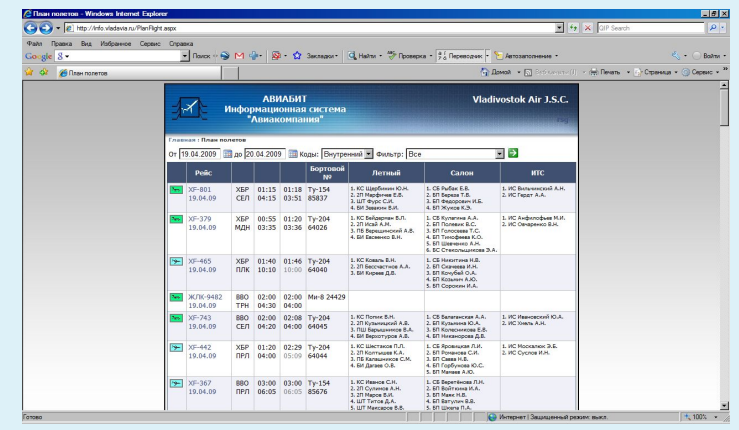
План полетов - Windows Internet Explorer

http://info.vladavia.ru/PlanFlight.aspx

QIP Search

Файл Правка Вид Избранное Сервис Справка

Google

Поиск

Закладки

Найти

Проверка

Перевести

Автозаполнение

Войти

План полетов

Домой

Печать

Страница

Сервис

АВИАБИТ
Информационная система
"Авиакомпания"

Vladivostok Air J.S.C.

Главная / План полетов

От 19.04.2009 до 20.04.2009 Коды: Внутренний Фильтр: Все

| | Рейс | | | | Бортовой № | Летный | Салон | ИТС |
|---|---|---|---|---|---|---|---|---|
| | XF-801 19.04.09 | ХБР СЕЛ | 01:15 04:15 | 01:18 03:51 | Ту-154 85837 | 1. КС Щербинин Ю.Н. 2. 2П Марфичев Е.В. 3. ШТ Фурс С.И. 4. БИ Зенкин В.И. | 1. СБ Рыбак Е.В. 2. БП Береза Т.В. 3. БП Федорович И.Б. 4. БП Жукова К.Э. | 1. ИС Вильчинский А.Н. 2. ИС Гардт А.А. |
| | XF-379 19.04.09 | ХБР МДН | 00:55 03:35 | 01:20 03:36 | Ту-204 64026 | 1. КС Бейдерман В.П. 2. 2П Исай А.Н. 3. ПВ Верещинский А.В. 4. БИ Евсеенко В.Н. | 1. СБ Кулагина А.А. 2. БП Полевич В.С. 3. БП Голосеева Т.С. 4. БП Тимофеева К.О. 5. БП Шевченко А.Н. 6. БС Стеколышникова Э.А. | 1. ИС Анфилофьев М.И. 2. ИС Овчаренко В.Н. |
| | XF-465 19.04.09 | ХБР ПЛК | 01:40 10:10 | 01:46 10:00 | Ту-204 64040 | 1. КС Коваль В.Н. 2. 2П Бессчастнов А.А. 3. БИ Киреев Д.В. | 1. СБ Никитина Н.В. 2. БП Скачкова И.Н. 3. БП Конобаб О.А. 4. БП Козырин А.Ю. 5. БП Сорокин И.А. | |
| | ЖЛК-9482 19.04.09 | ВВО ТРН | 02:00 04:30 | 02:00 04:00 | Ми-8 24429 | | | |
| | XF-743 19.04.09 | ВВО СЕЛ | 02:00 04:20 | 02:08 04:00 | Ту-204 64045 | 1. КС Попик В.Н. 2. 2П Кузьминский А.В. 3. ПШ Барышников В.А. 4. БИ Верхотуров А.В. | 1. СБ Балаганская А.А. 2. БП Кузьмина Ю.А. 3. БП Колесникова Е.В. 4. БП Никанорова Д.В. | 1. ИС Ивановский Ю.А. 2. ИС Хмель А.Н. |
| | XF-442 19.04.09 | ХБР ПРЛ | 01:20 04:00 | 02:29 05:09 | Ту-204 64044 | 1. КС Шестаков П.Л. 2. 2П Колтышев К.А. 3. ПВ Калашников С.М. 4. БИ Дагаев О.В. | 1. СБ Яровикова Л.И. 2. БП Романова С.И. 3. БП Савва Н.В. 4. БП Горбунова Ю.С. 5. БП Матеев А.Ю. | 1. ИС Москалюк Э.Б. 2. ИС Суслов И.Н. |
| | XF-367 19.04.09 | ВВО ПРЛ | 03:00 06:05 | 03:00 06:05 | Ту-154 85676 | 1. КС Иванов С.Н. 2. 2П Суликов А.Н. 3. 2П Маров В.Н. 4. ШТ Титов Д.А. 5. ШТ Максаров В.В. | 1. СБ Берестёнова Л.Н. 2. БП Войтенко И.А. 3. БП Маек Н.В. 4. БП Ватулин В.В. 5. БП Шиола П.А. | |

Готово

Интернет | Защищенный режим: выкл.

100%